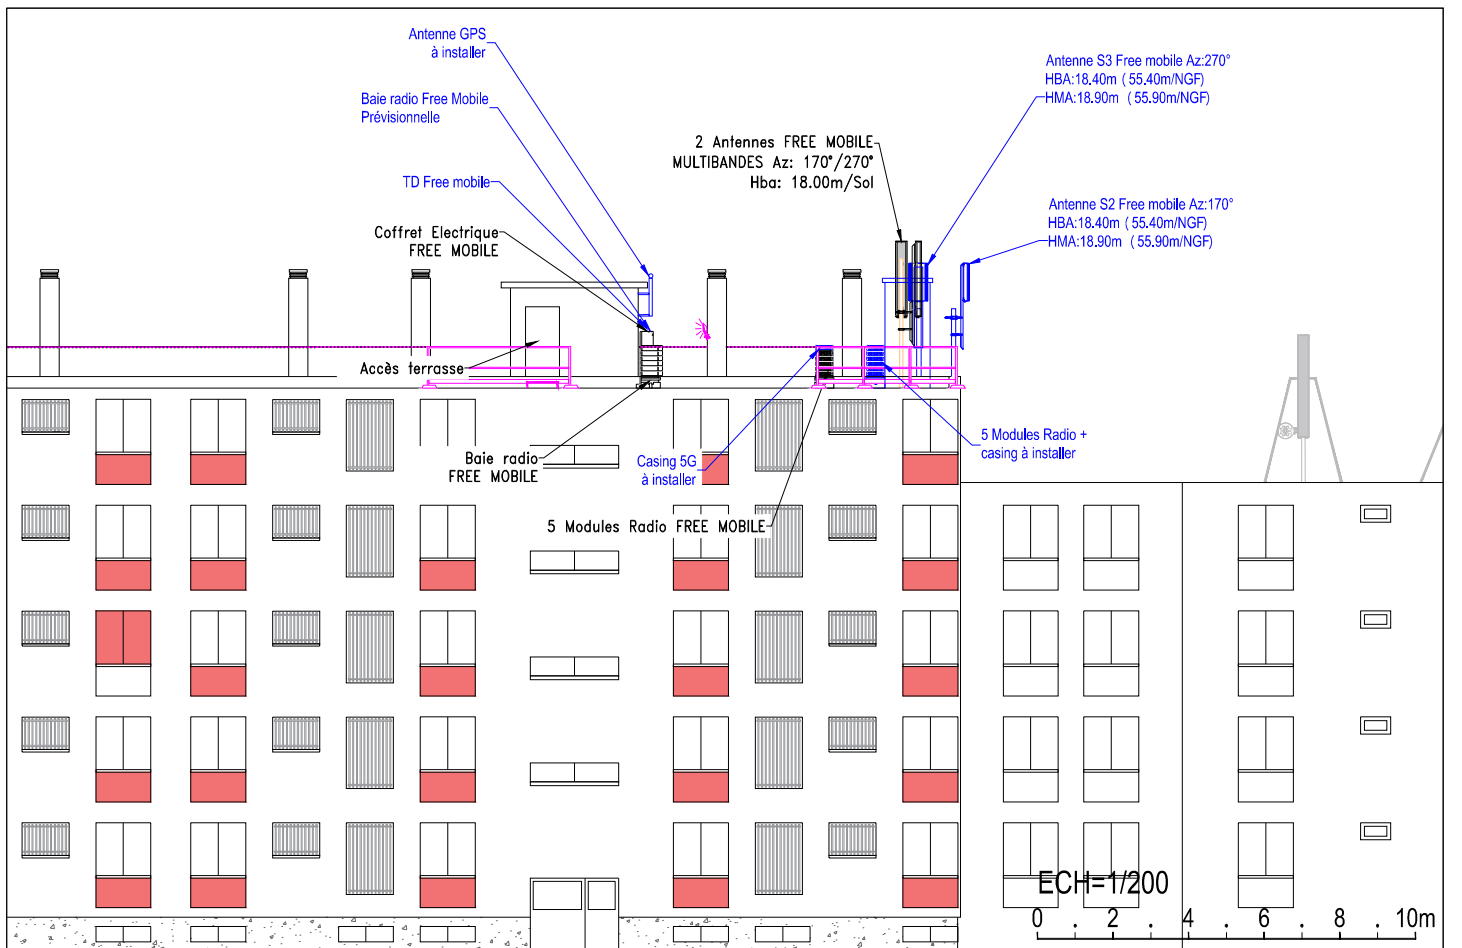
Antenne GPS
à installer

Baie radio Free Mobile
Prévisionnelle

TD Free mobile

Coffret Electrique
FREE MOBILE

Accès terrasse

2 Antennes FREE MOBILE
MULTIBANDES Az: 170°/270°
Hba: 18.00m/Sol

Antenne S3 Free mobile Az:270°
HBA:18.40m ( 55.40m/NGF)
HMA:18.90m ( 55.90m/NGF)

Antenne S2 Free mobile Az:170°
HBA:18.40m ( 55.40m/NGF)
HMA:18.90m ( 55.90m/NGF)

Baie radio
FREE MOBILE

Casing 5G
à installer

5 Modules Radio +
casing à installer

5 Modules Radio FREE MOBILE

ECH=1/200
0 2 4 6 8 10m